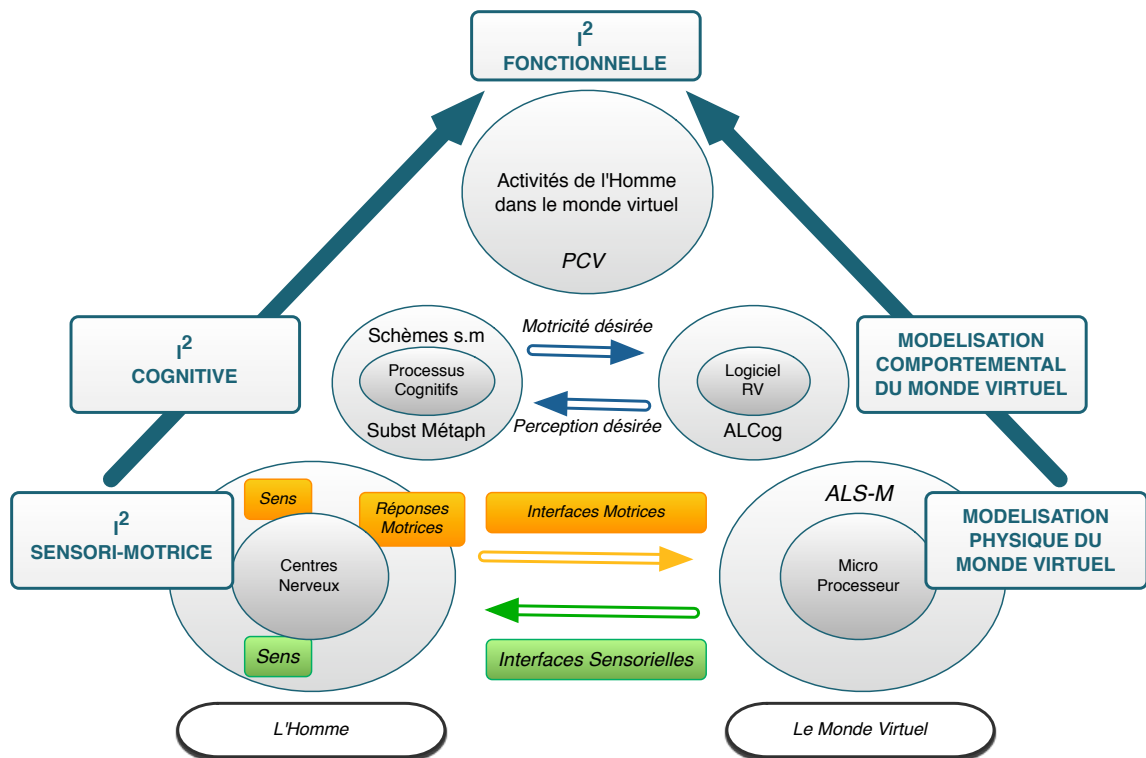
$I^2$
FONCTIONNELLE

Activités de l'Homme dans le monde virtuel

PCV

$I^2$
COGNITIVE

Schèmes s.m
Processus Cognitifs
Subst Métaph

Motricité désirée

Perception désirée

Logiciel RV
ALCog

MODELISATION COMPORTEMENTAL DU MONDE VIRTUEL

$I^2$
SENSORI-MOTRICE

Sens
Réponses Motrices
Centres Nerveux
Sens

Interfaces Motrices

Interfaces Sensorielles

ALS-M
Micro Processeur

MODELISATION PHYSIQUE DU MONDE VIRTUEL

L'Homme

Le Monde Virtuel